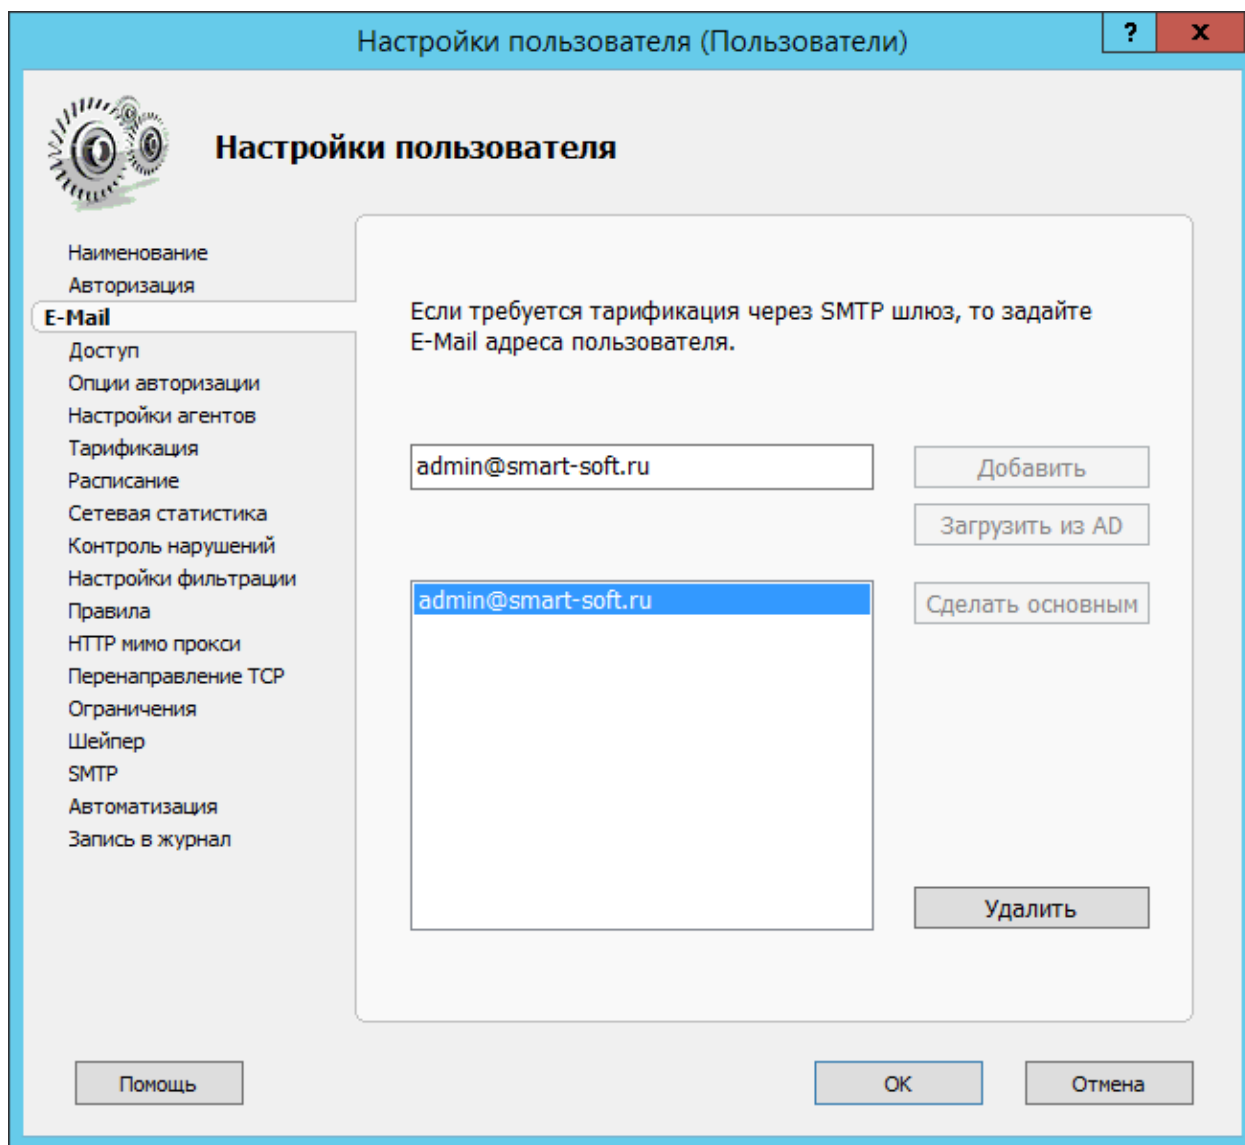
Настройки пользователя (Пользователи)
?
X

Настройки пользователя

Наименование
Авторизация
E-Mail
Доступ
Опции авторизации
Настройки агентов
Тарификация
Расписание
Сетевая статистика
Контроль нарушений
Настройки фильтрации
Правила
HTTP мимо прокси
Перенаправление TCP
Ограничения
Шейпер
SMTP
Автоматизация
Запись в журнал

Если требуется тарификация через SMTP шлюз, то задайте E-Mail адреса пользователя.

admin@smart-soft.ru
Добавить
Загрузить из AD

admin@smart-soft.ru
Сделать основным

Удалить

Помощь
OK
Отмена